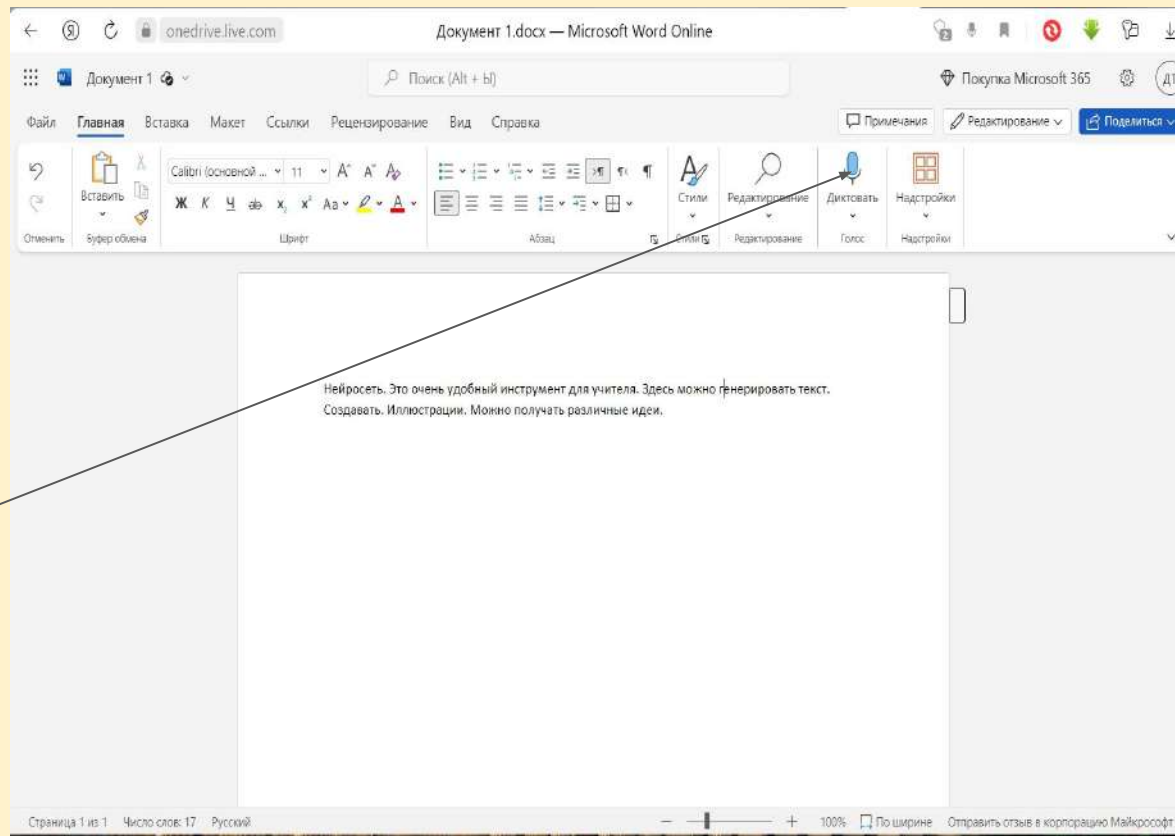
onedrive.live.com Документ 1.docx — Microsoft Word Online

Документ 1

Поиск (Alt + Ы)

Покупка Microsoft 365

ДТ

Файл Главная Вставка Макет Ссылки Рецензирование Вид Справка

Примечания Редактирование Поделиться

Вставить

Calibri (основной ... 11

Ж К Ч ab $x_2$ $x^2$ Aa

Стили Редактирование Диктовать Надстройки

Отменить Буфер обмена Шрифт Абзац Стили Редактирование Голос Надстройки

Нейросеть. Это очень удобный инструмент для учителя. Здесь можно генерировать текст. Создавать. Иллюстрации. Можно получать различные идеи.

Страница 1 из 1 Число слов: 17 Русский

100% По ширине Отправить отзыв в корпорацию Майкрософт